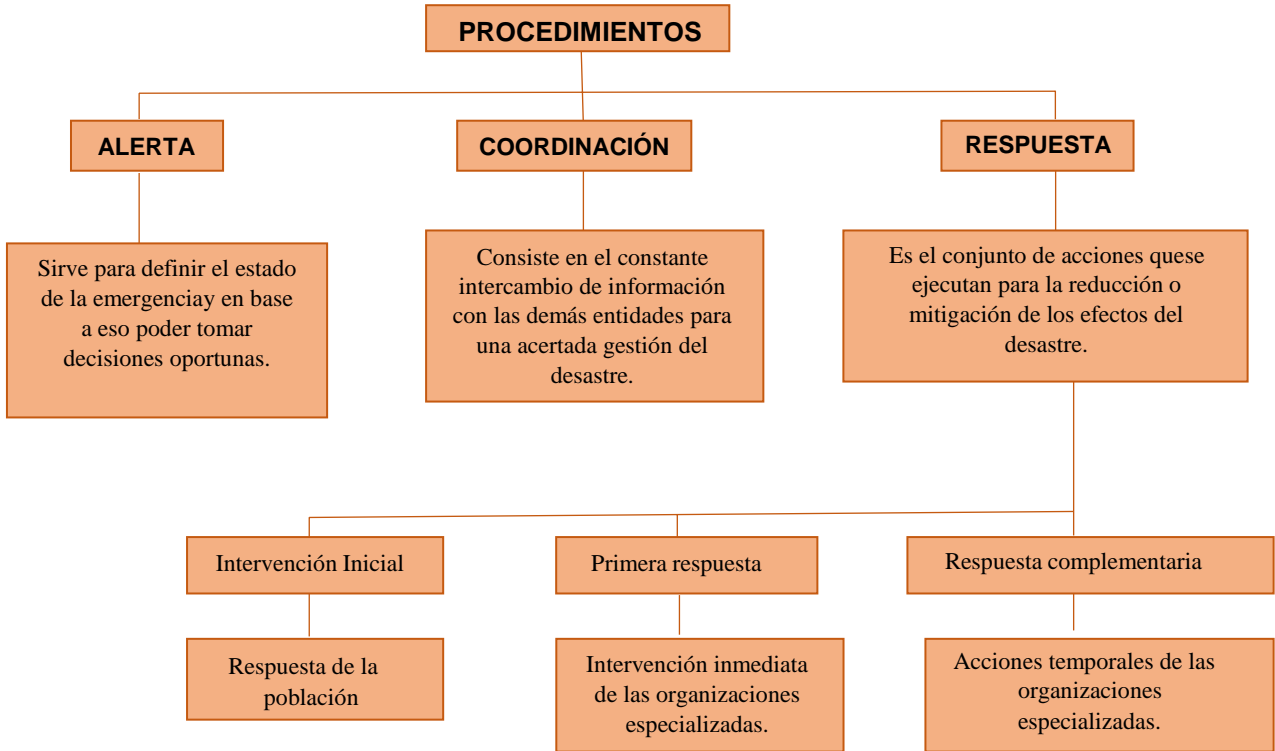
PROCEDIMIENTOS

ALERTA

Sirve para definir el estado de la emergenciay en base a eso poder tomar decisiones oportunas.

COORDINACIÓN

Consiste en el constante intercambio de información con las demás entidades para una acertada gestión del desastre.

RESPUESTA

Es el conjunto de acciones quese ejecutan para la reducción o mitigación de los efectos del desastre.

Intervención Inicial

Respuesta de la población

Primera respuesta

Intervención inmediata de las organizaciones especializadas.

Respuesta complementaria

Acciones temporales de las organizaciones especializadas.